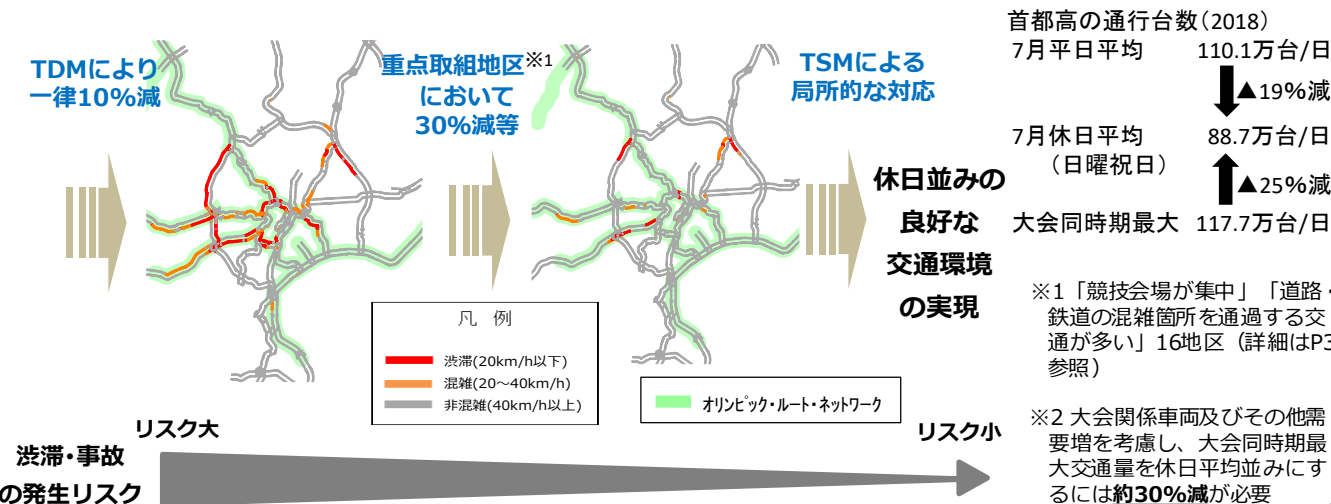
TDMにより
一律10%減

重点取組地区※1
において
30%減等

TSMによる
局所的な対応

首都高の通行台数（2018）
7月平日平均　110.1万台/日
▲19%減
7月休日平均　88.7万台/日
（日曜祝日）
▲25%減
大会同時期最大　117.7万台/日

休日並みの
良好な
交通環境
の実現

凡　例
渋滞(20km/h以下)
混雑(20～40km/h)
非混雑(40km/h以上)

オリンピック・ルート・ネットワーク

※1「競技会場が集中」「道路・鉄道の混雑箇所を通過する交通が多い」16地区（詳細はP3参照）

※2 大会関係車両及びその他需要増を考慮し、大会同時期最大交通量を休日平均並みにするには約30%減が必要

リスク大
リスク小
渋滞・事故
の発生リスク